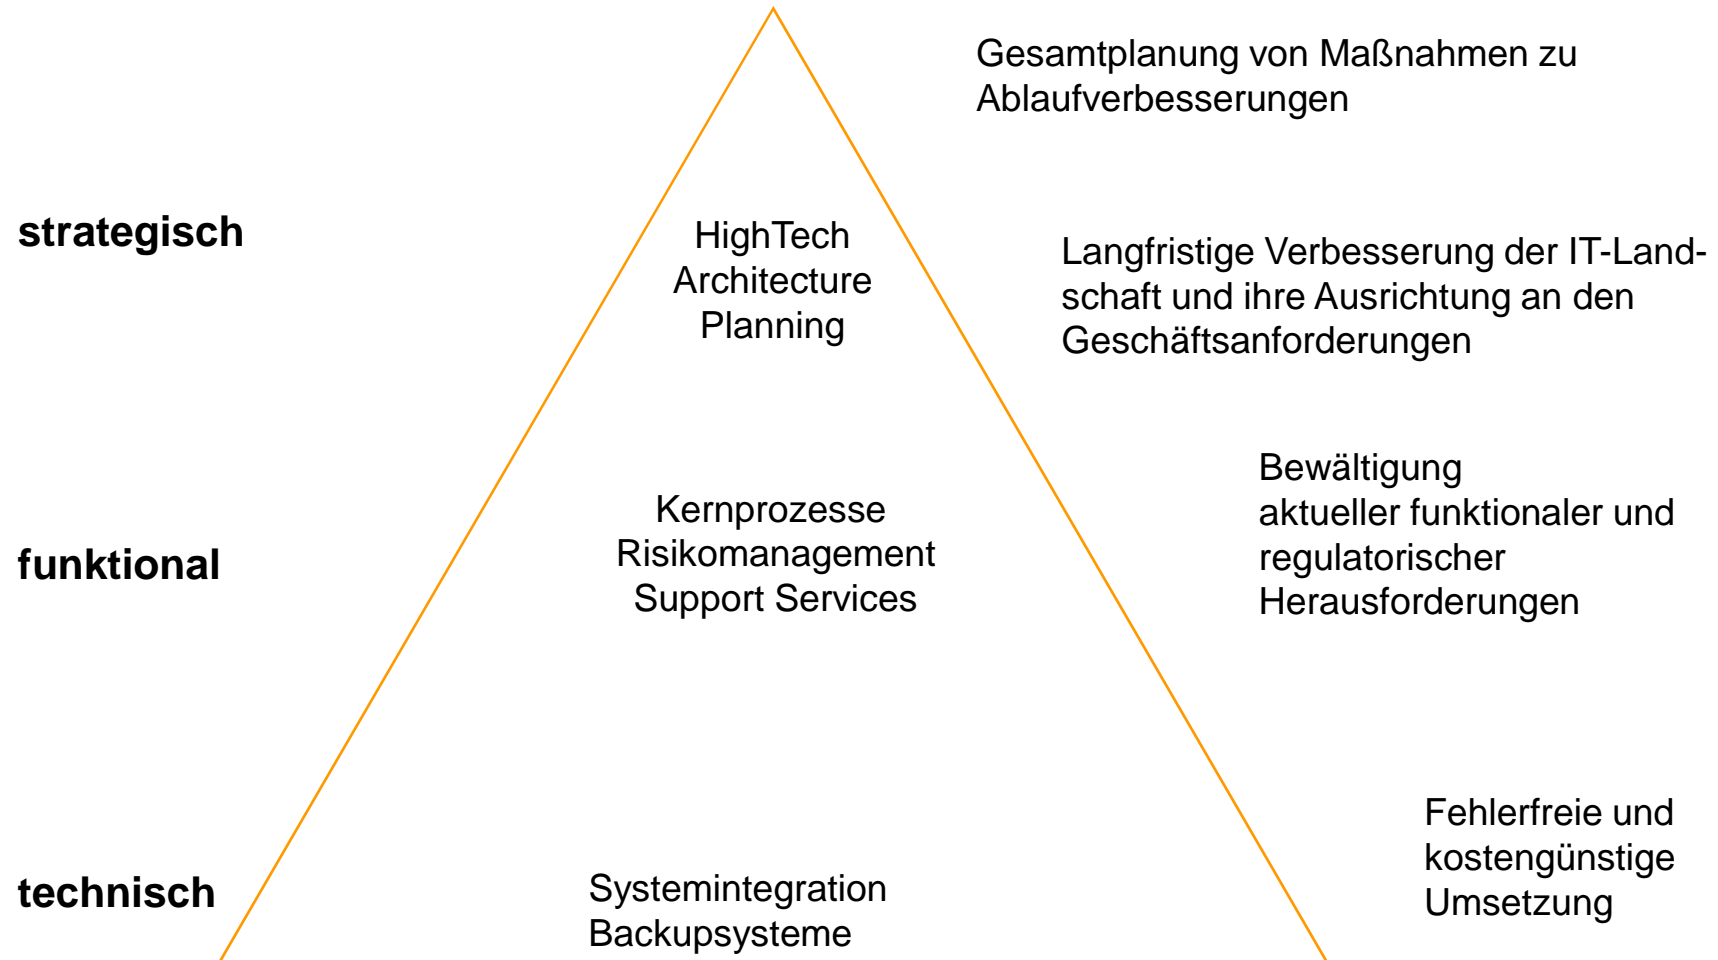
Gesamtplanung von Maßnahmen zu Ablaufverbesserungen

strategisch

HighTech
Architecture
Planning

Langfristige Verbesserung der IT-Landschaft und ihre Ausrichtung an den Geschäftsanforderungen

Bewältigung aktueller funktionaler und regulatorischer Herausforderungen

funktional

Kernprozesse
Risikomanagement
Support Services

Fehlerfreie und kostengünstige Umsetzung

technisch

Systemintegration
Backupsysteme